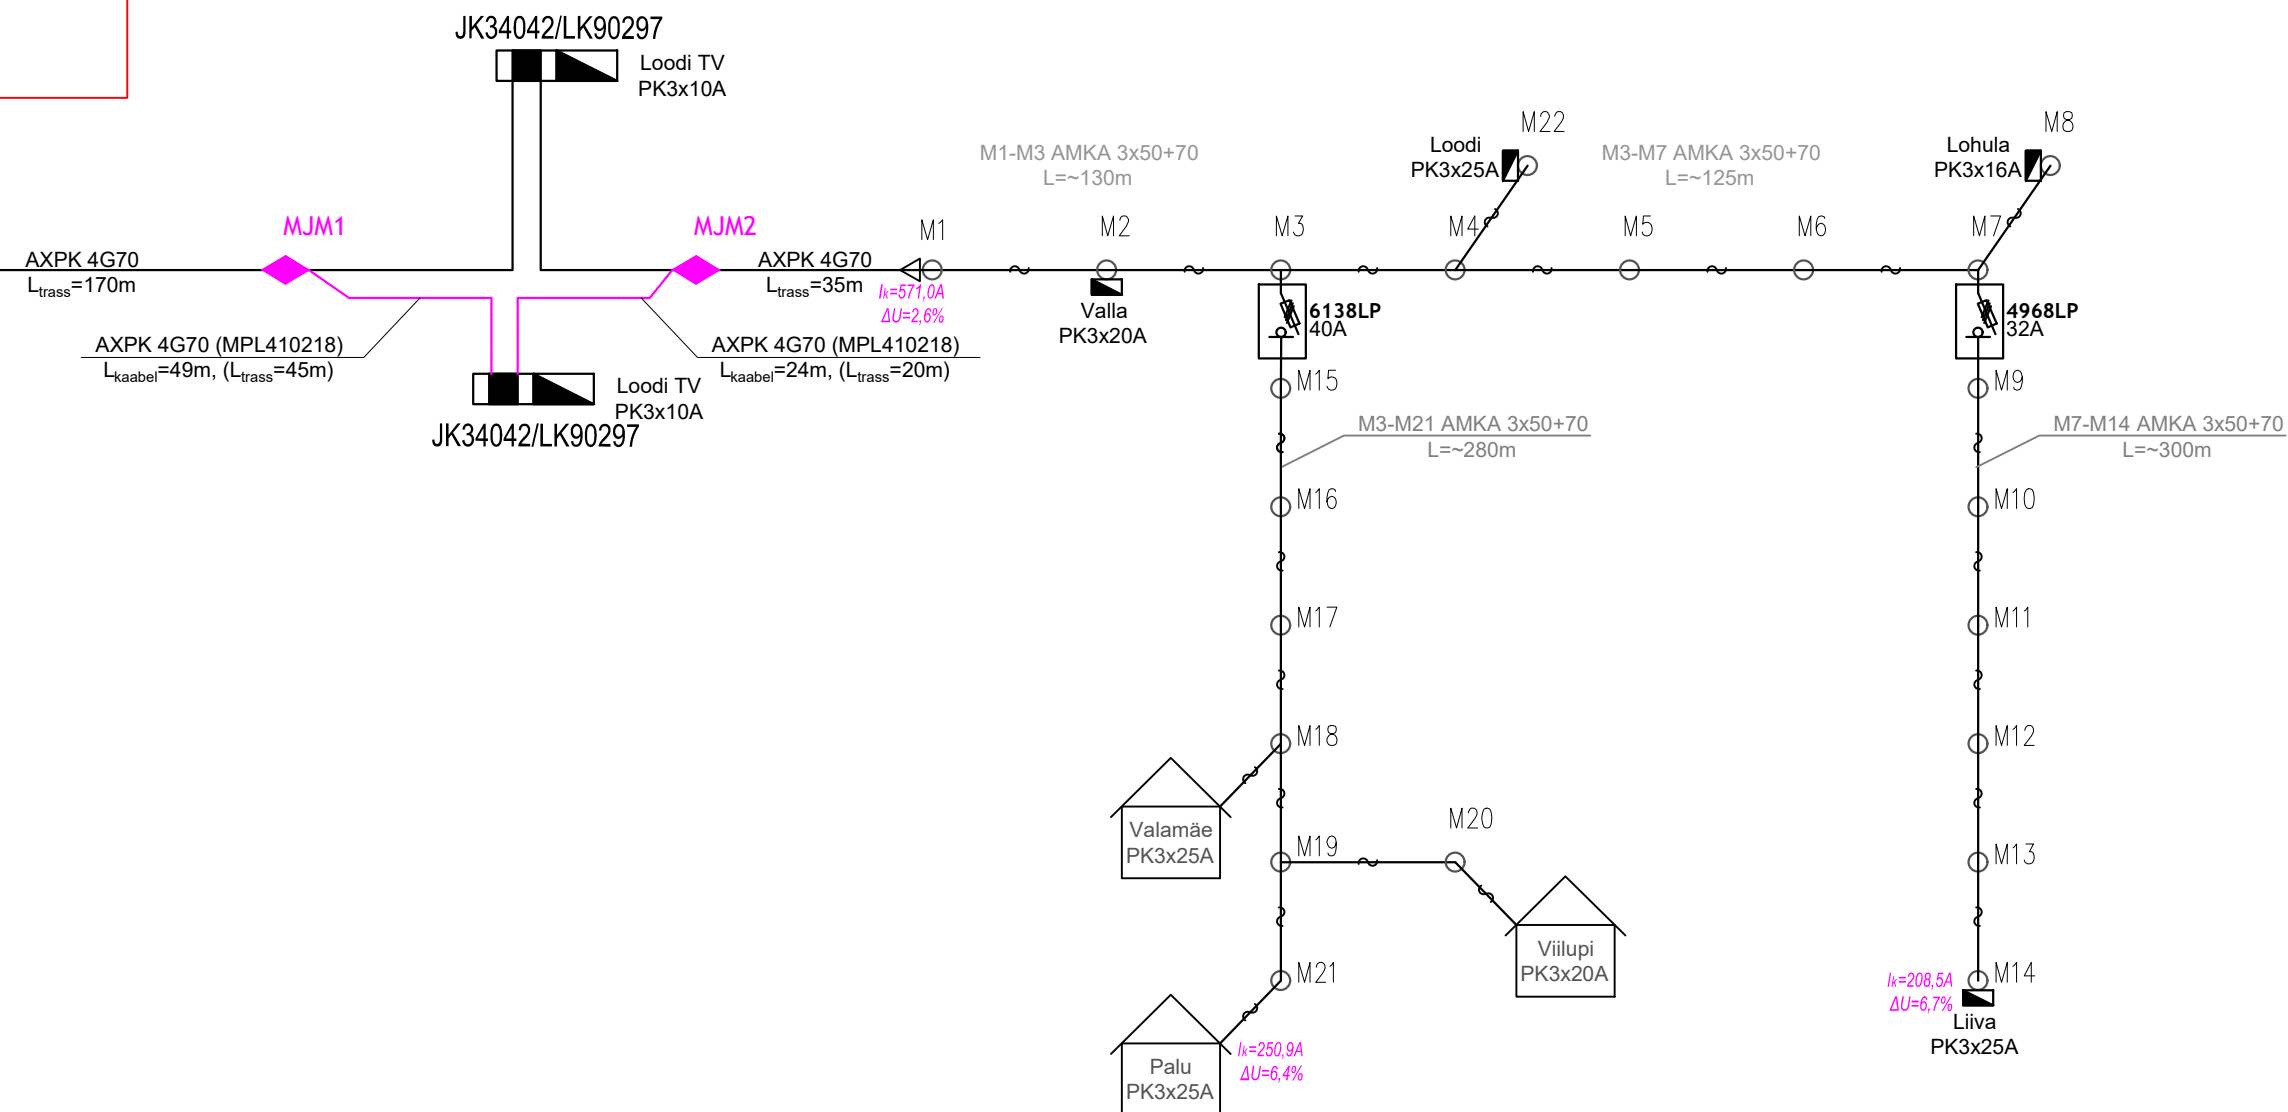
JK34042/LK90297
Loodi TV
PK3x10A

M1-M3 AMKA 3x50+70
L=~130m

M22
Loodi
PK3x25A

M3-M7 AMKA 3x50+70
L=~125m

M8
Lohula
PK3x16A

MJM1
MJM2

AXPK 4G70
$L_{trass}$=170m

AXPK 4G70
$L_{trass}$=35m

M1 M2 M3 M4 M5 M6 M7

$I_k$=571,0A
ΔU=2,6%

Valla
PK3x20A

6138LP
40A

4968LP
32A

AXPK 4G70 (MPL410218)
$L_{kaabel}$=49m, ($L_{trass}$=45m)

AXPK 4G70 (MPL410218)
$L_{kaabel}$=24m, ($L_{trass}$=20m)

Loodi TV
PK3x10A
JK34042/LK90297

M15
M3-M21 AMKA 3x50+70
L=~280m
M16
M17
M18
M19
M20
M21

M9
M7-M14 AMKA 3x50+70
L=~300m
M10
M11
M12
M13
M14

Valamäe
PK3x25A

Viilupi
PK3x20A

Palu
PK3x25A

$I_k$=250,9A
ΔU=6,4%

$I_k$=208,5A
ΔU=6,7%
Liiva
PK3x25A